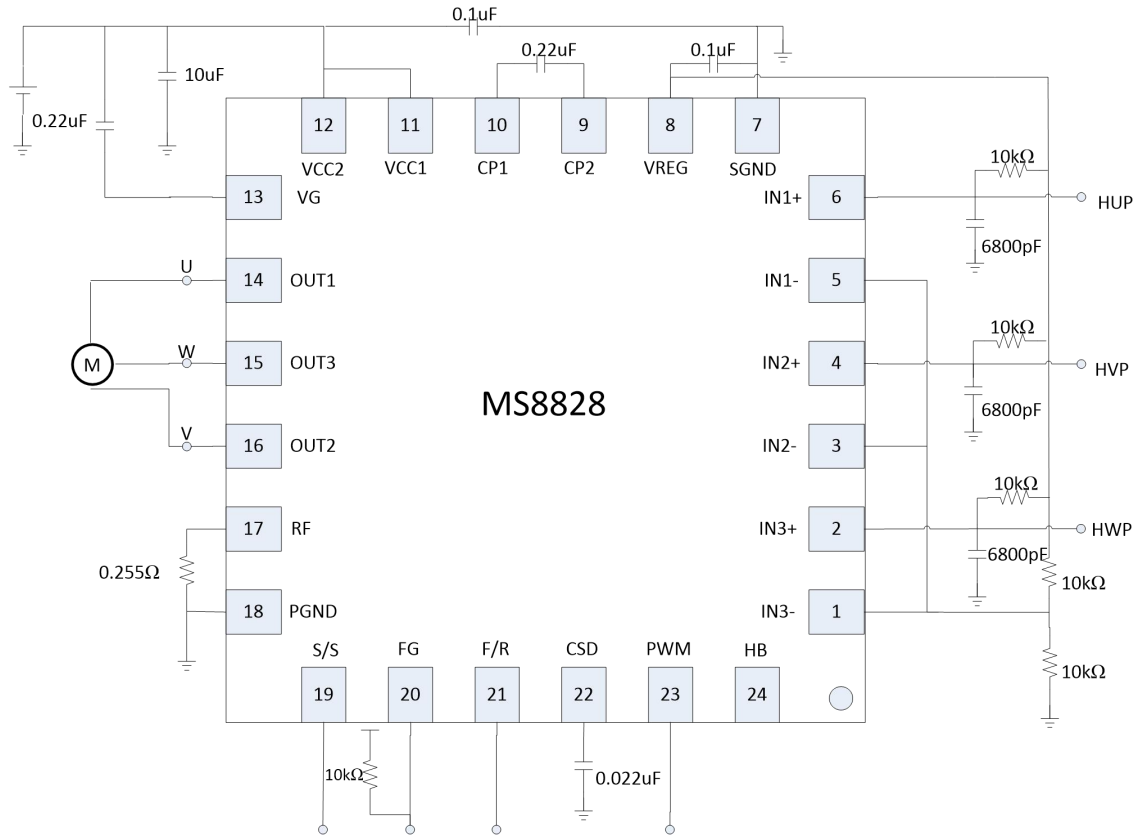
0.1uF

0.22uF

0.1uF

10uF

0.22uF

12 VCC2

11 VCC1

10 CP1

9 CP2

8 VREG

7 SGND

13 VG

IN1+ 6

10kΩ

HUP

6800pF

U

14 OUT1

IN1- 5

M

W

15 OUT3

IN2+ 4

10kΩ

HVP

6800pF

MS8828

V

16 OUT2

IN2- 3

17 RF

IN3+ 2

10kΩ

HWP

6800pF

0.255Ω

10kΩ

18 PGND

IN3- 1

10kΩ

S/S 19

FG 20

F/R 21

CSD 22

PWM 23

HB 24

10kΩ

0.022uF